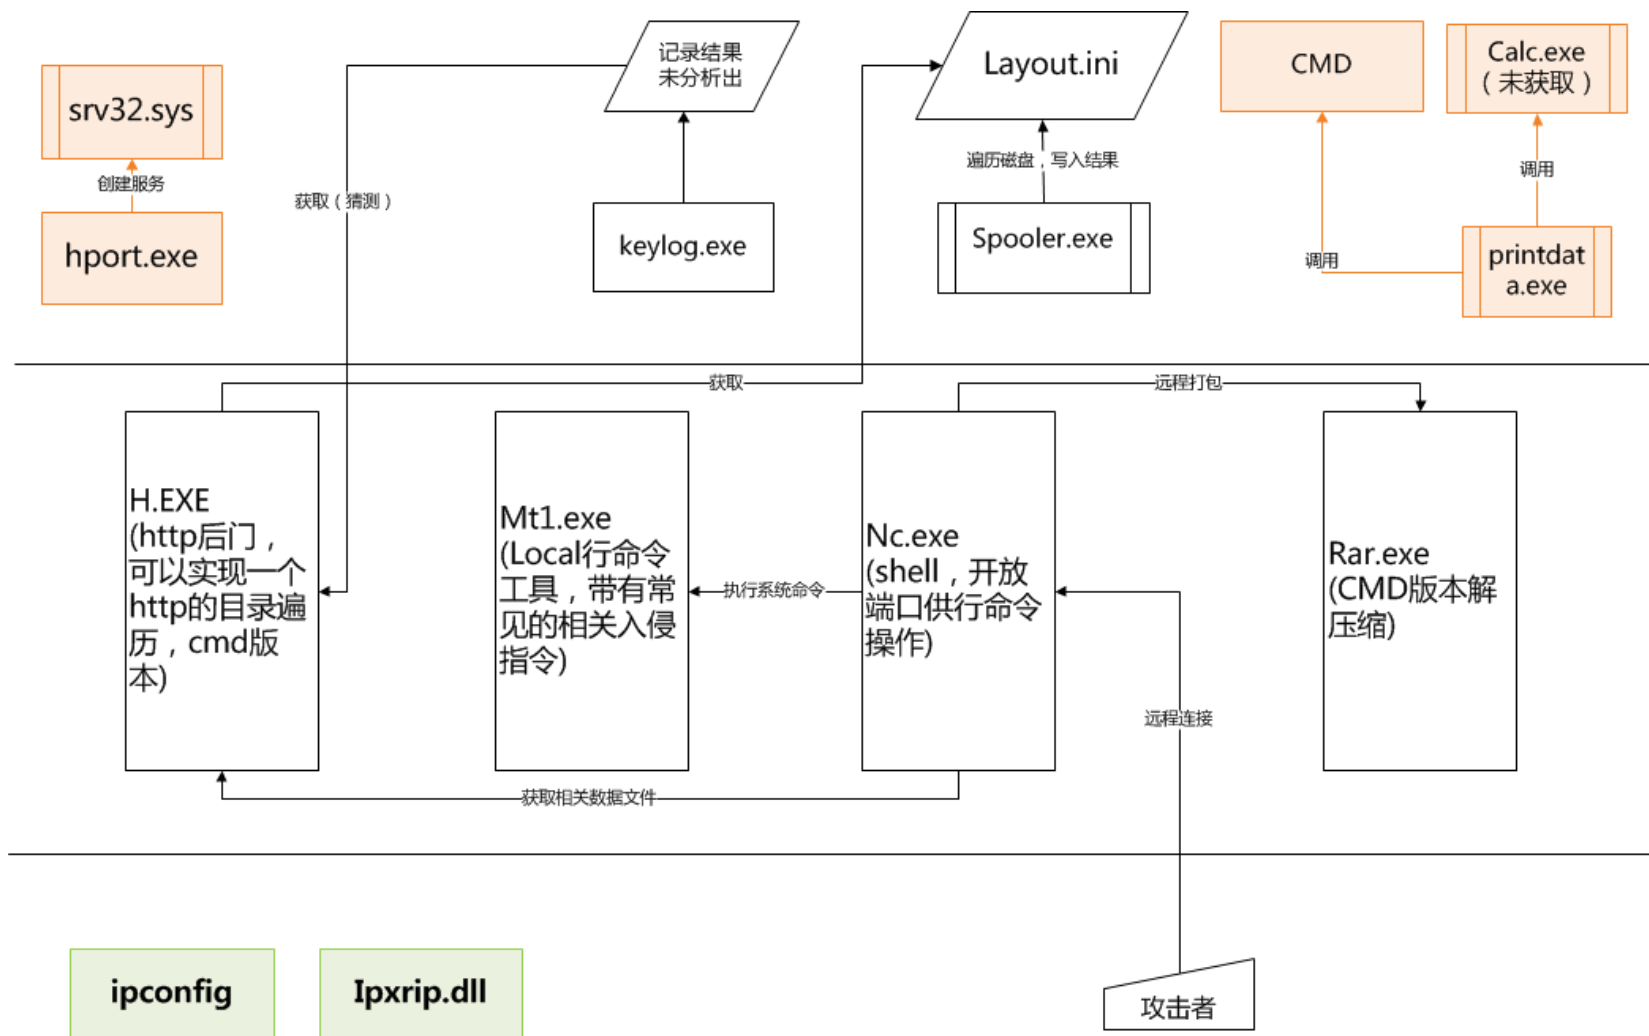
srv32.sys

创建服务

hport.exe

获取（猜测）

记录结果未分析出

keylog.exe

Layout.ini

遍历磁盘，写入结果

Spooler.exe

CMD

Calc.exe（未获取）

调用

调用

printdata.exe

获取

远程打包

H.EXE (http后门，可以实现一个http的目录遍历，cmd版本)

Mt1.exe (Local行命令工具，带有常见的相关入侵指令)

执行系统命令

Nc.exe (shell，开放端口供行命令操作)

Rar.exe (CMD版本解压缩)

远程连接

获取相关数据文件

ipconfig

Ipxrip.dll

攻击者